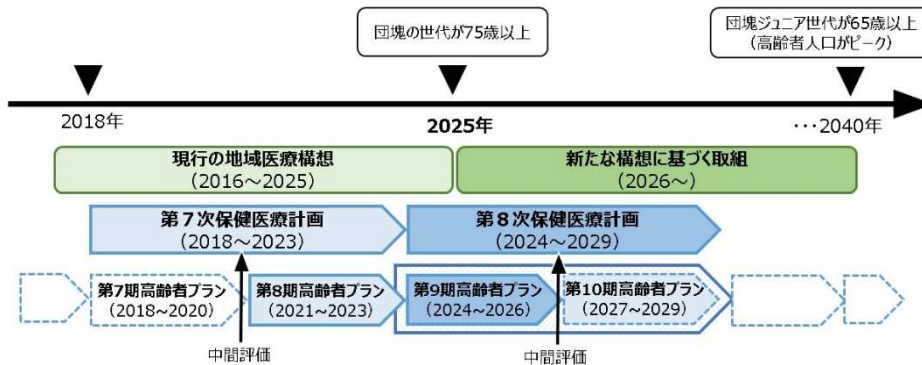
団塊の世代が75歳以上

団塊ジュニア世代が65歳以上
（高齢者人口がピーク）

2018年

2025年

･･･2040年

現行の地域医療構想
（2016～2025）

新たな構想に基づく取組
（2026～）

第７次保健医療計画
（2018～2023）

第８次保健医療計画
（2024～2029）

第7期高齢者プラン
（2018～2020）

第8期高齢者プラン
（2021～2023）

第9期高齢者プラン
（2024～2026）

第10期高齢者プラン
（2027～2029）

中間評価

中間評価